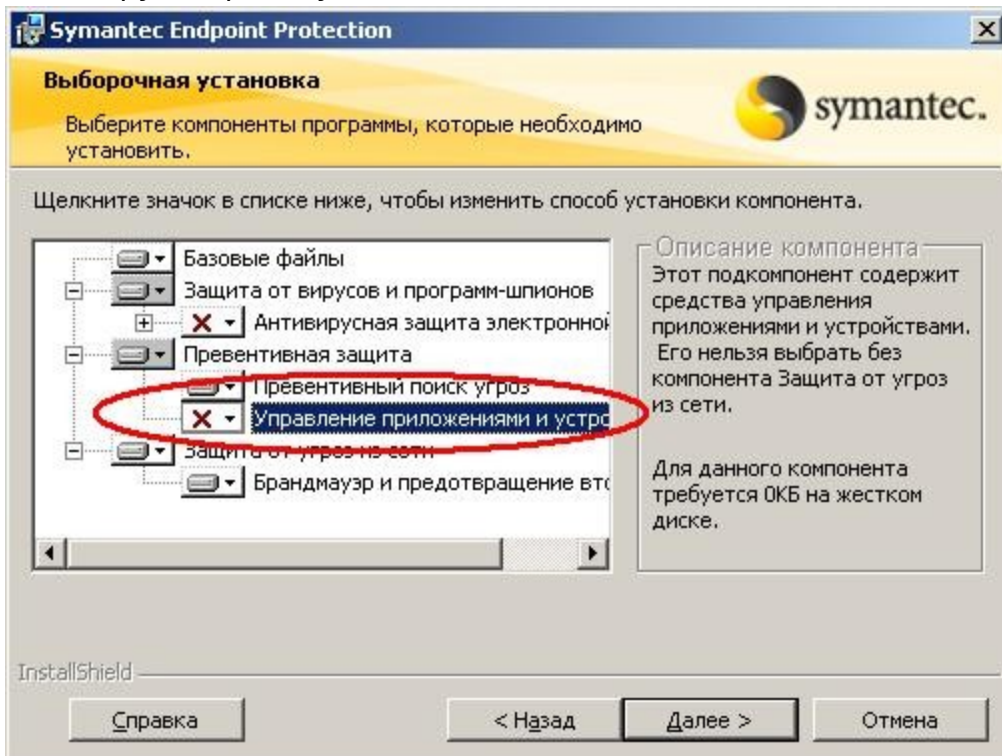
Symantec Endpoint Protection

Выборочная установка

Выберите компоненты программы, которые необходимо установить.

symantec.

Щелкните значок в списке ниже, чтобы изменить способ установки компонента.

Базовые файлы
Защита от вирусов и программ-шпионов
Антивирусная защита электронной
Превентивная защита
Превентивный поиск угроз
Управление приложениями и устро
Защита от угроз из сети
Брандмауэр и предотвращение вто

Описание компонента
Этот подкомпонент содержит средства управления приложениями и устройствами. Его нельзя выбрать без компонента Защита от угроз из сети.

Для данного компонента требуется 0КБ на жестком диске.

InstallShield

Справка

< Назад

Далее >

Отмена